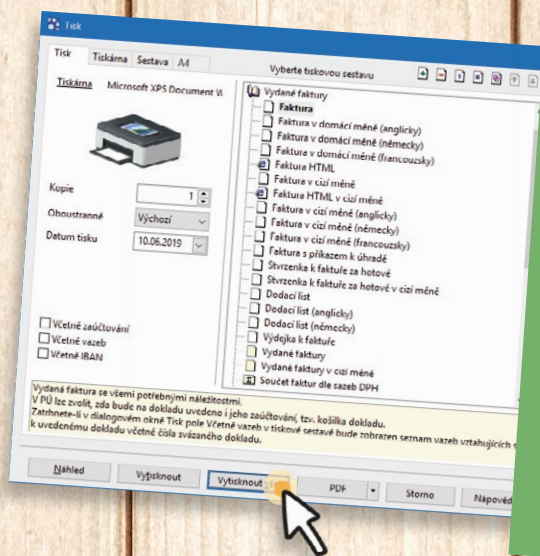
Tisk

Tisk | Tiskárna | Sestava | A4

Vyberte tiskovou sestavu

Tiskárna Microsoft XPS Document W

Kopie 1
Oboustranné Výchozí
Datum tisku 10.06.2019

Včetně zaúčtování
Včetně vazeb
Včetně IBAN

Vydané faktury
Faktura
Faktura v domácí měně (anglicky)
Faktura v domácí měně (německy)
Faktura v domácí měně (francouzsky)
Faktura HTML
Faktura v cizí měně
Faktura HTML v cizí měně
Faktura v cizí měně (anglicky)
Faktura v cizí měně (německy)
Faktura v cizí měně (francouzsky)
Faktura s příkazem k úhradě
Stvrzenka k faktuře za hotové
Stvrzenka k faktuře za hotové v cizí měně
Dodací list
Dodací list (anglicky)
Dodací list (německy)
Výdejka k faktuře
Vydané faktury
Vydané faktury v cizí měně
Součet faktur dle sazeb DPH

Vydaná faktura se všemi potřebnými náležitostmi.
V PÚ lze zvolit, zda bude na dokladu uvedeno i jeho zaúčtování, tzv. košilka dokladu.
Zatrhnete-li v dialogovém okně Tisk pole Včetně vazeb v tiskové sestavě bude zobrazen seznam vazeb vztahujících s
k uvedenému dokladu včetně čísla svázaného dokladu.

Náhled | Vytisknout | Vytisknout | PDF | Storno | Nápověd